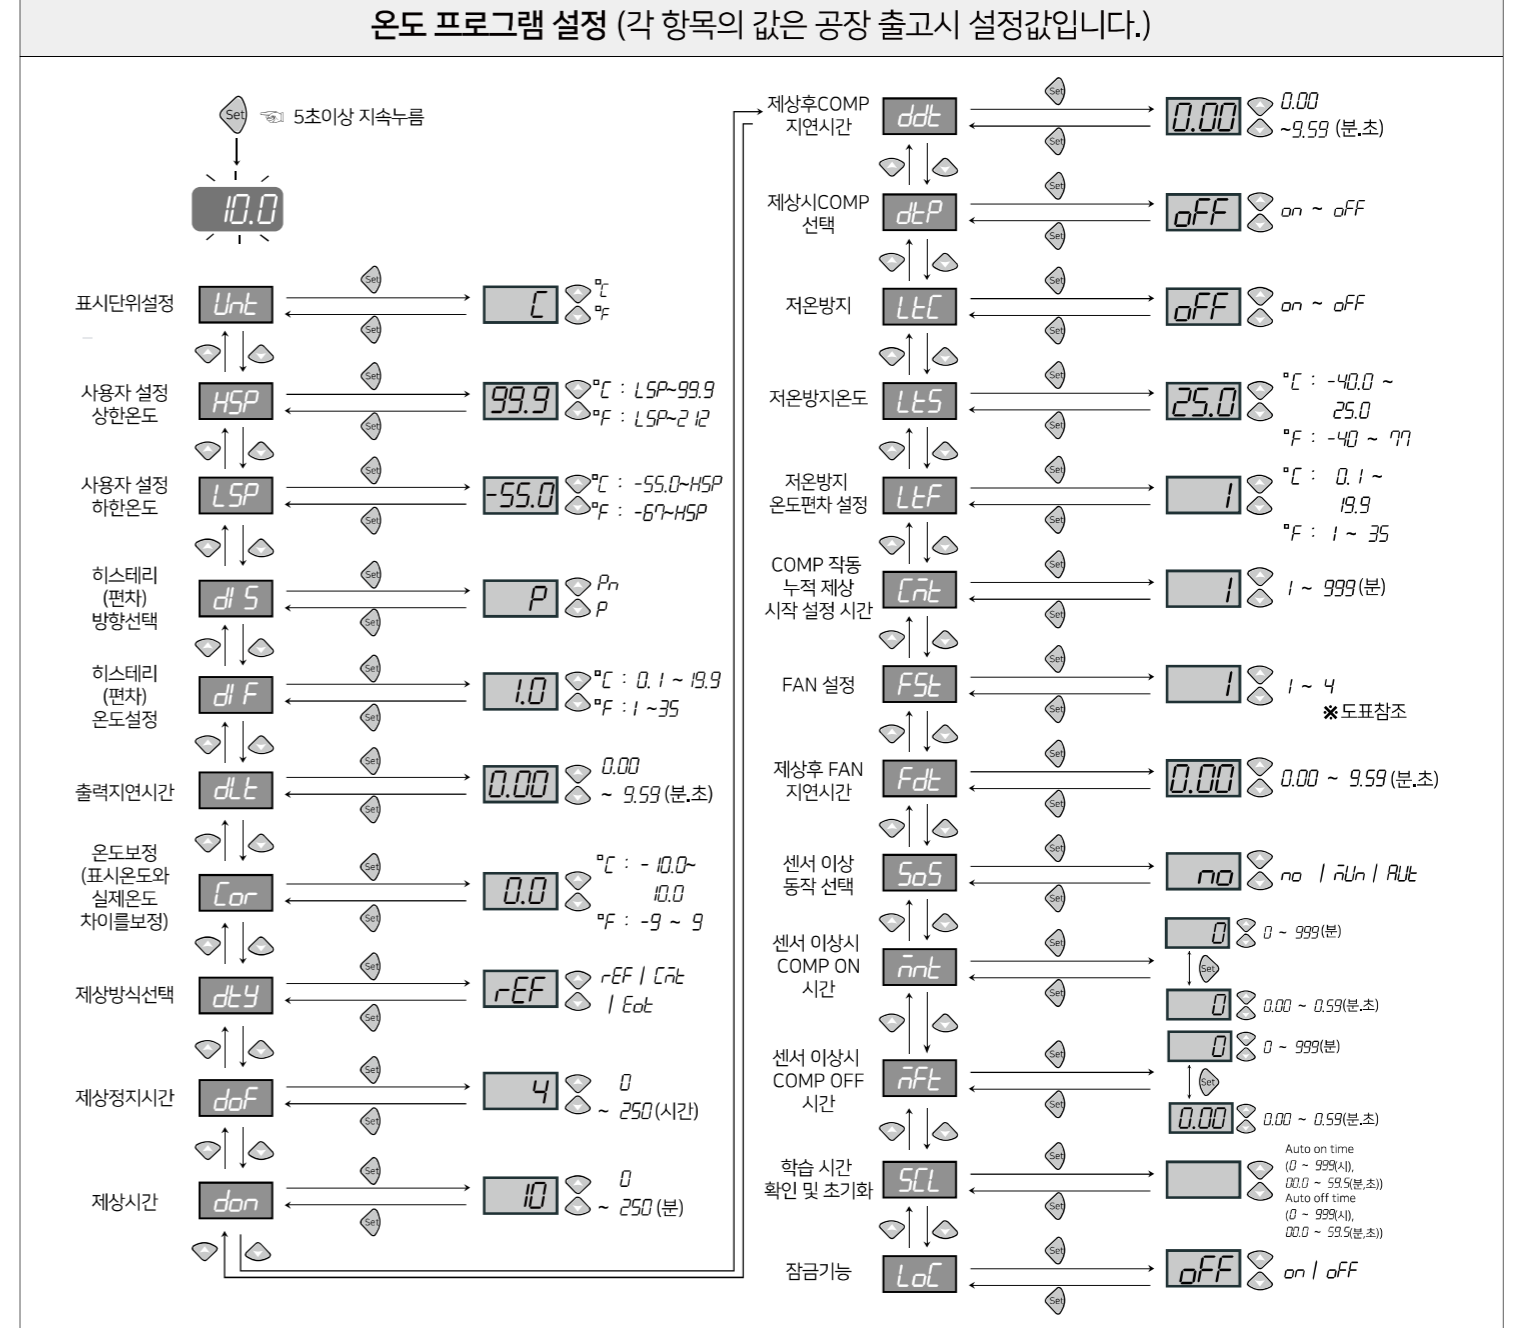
온도 프로그램 설정 (각 항목의 값은 공장 출고시 설정값입니다.)

Set 5초이상 지속누름

10.0

표시단위설정 Unt Set Set C °C °F

사용자 설정 상한온도 HSP Set Set 99.9 °C : LSP~99.9 °F : LSP~212

사용자 설정 하한온도 LSP Set Set -55.0 °C : -55.0~HSP °F : -67~HSP

히스테리 (편차) 방향선택 dIS Set Set P Pn P

히스테리 (편차) 온도설정 dIF Set Set 1.0 °C : 0.1 ~ 19.9 °F : 1 ~ 35

출력지연시간 dLt Set Set 0.00 0.00 ~ 9.59 (분.초)

온도보정 (표시온도와 실제온도 차이를보정) Cor Set Set 0.0 °C : - 10.0~ 10.0 °F : -9 ~ 9

제상방식선택 dtY Set Set rEF rEF / Cnt / Eot

제상정지시간 doF Set Set 4 0 ~ 250 (시간)

제상시간 don Set Set 10 0 ~ 250 (분)

제상후COMP 지연시간 ddt Set Set 0.00 0.00 ~9.59 (분.초)

제상시COMP 선택 dtP Set Set oFF on ~ oFF

저온방지 LtC Set Set oFF on ~ oFF

저온방지온도 LtS Set Set 25.0 °C : -40.0 ~ 25.0 °F : -40 ~ 77

저온방지 온도편차 설정 LtF Set Set 1 °C : 0.1 ~ 19.9 °F : 1 ~ 35

COMP 작동 누적 제상 시작 설정 시간 Cnt Set Set 1 1 ~ 999 (분)

FAN 설정 FSt Set Set 1 1 ~ 4 ※도표참조

제상후 FAN 지연시간 Fdt Set Set 0.00 0.00 ~ 9.59 (분.초)

센서 이상 동작 선택 SoS Set Set no no / nUn / AUt

센서 이상시 COMP ON 시간 nnt Set Set 0 0 ~ 999(분) Set 0 0.00 ~ 0.59(분.초)

센서 이상시 COMP OFF 시간 nFt Set Set 0 0 ~ 999(분) Set 0.00 0.00 ~ 0.59(분.초)

학습 시간 확인 및 초기화 SCL Set Set Auto on time (0 ~ 999(시), 00.0 ~ 59.5(분.초)) Auto off time (0 ~ 999(시), 00.0 ~ 59.5(분.초))

잠금기능 LoC Set Set oFF on / oFF